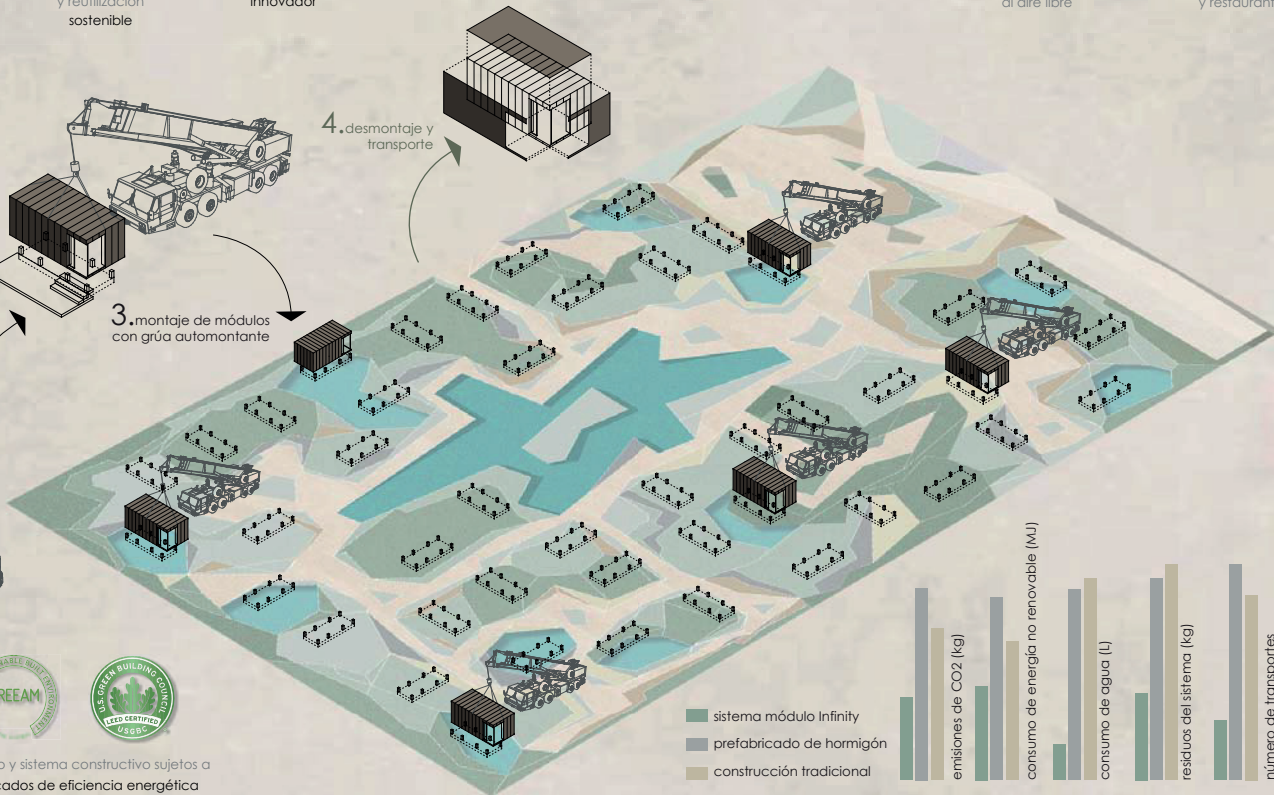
y reutilización sostenible

innovador

al aire libre

y restaurant

4.desmontaje y transporte

3.montaje de módulos con grúa automontante

REEAM

U.S. GREEN BUILDING COUNCIL
LEED CERTIFIED
USGBC

o y sistema constructivo sujetos a
cados de eficiencia energética

sistema módulo Infinity
prefabricado de hormigón
construcción tradicional

emisiones de CO2 (kg)
consumo de energía no renovable (MJ)
consumo de agua (L)
residuos del sistema (kg)
número de transportes